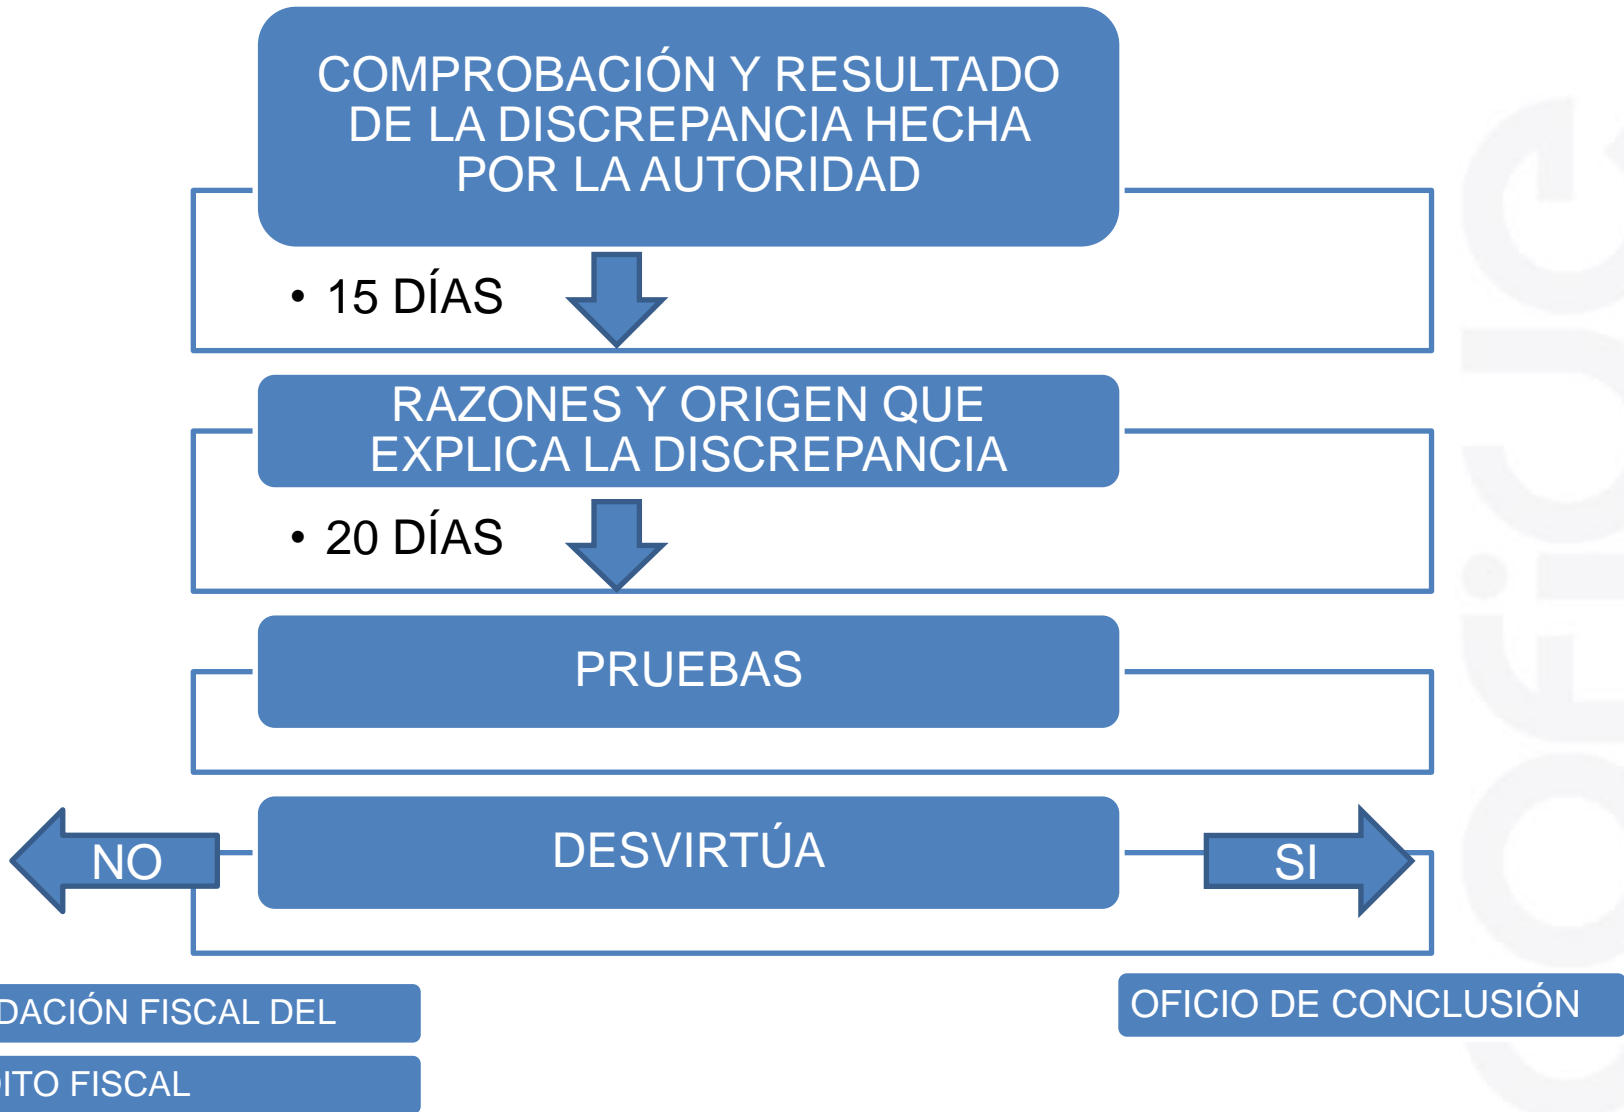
COMPROBACIÓN Y RESULTADO DE LA DISCREPANCIA HECHA POR LA AUTORIDAD

• 15 DÍAS

RAZONES Y ORIGEN QUE EXPLICA LA DISCREPANCIA

• 20 DÍAS

PRUEBAS

NO

DESVIRTÚA

SI

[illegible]DACIÓN FISCAL DEL

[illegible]ITO FISCAL

OFICIO DE CONCLUSIÓN